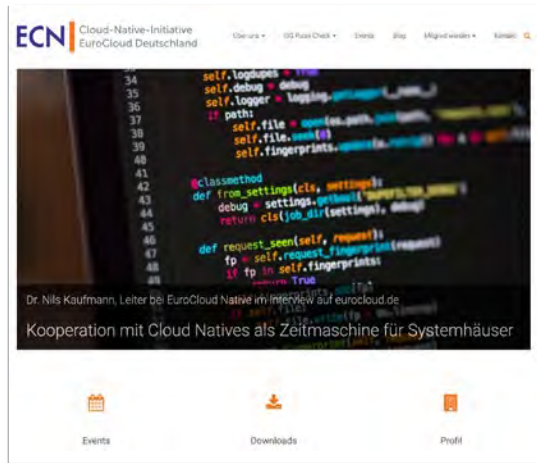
ECN Cloud-Native-Initiative EuroCloud Deutschland

Über uns ▾ OG Fuss Check ▾ Events Blog Mitglied werden ▾ Kontakt

34 self.logdupes = True
35 self.debug = debug
36 self.logger = logging.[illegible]
37 if path:
38 self.file = open(os.path.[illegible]
39 self.file.seek(0)
40 self.fingerprints.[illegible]
41
42 @classmethod
43 def from_settings(cls, settings):
44 debug = settings.getbool([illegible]
45 return cls(job_dir(settings), debug)
46
47 def request_seen(self, request):
48 fp = self.request_fingerprint(request)
49 if fp in self.fingerprints:
return True

Dr. Nils Kaufmann, Leiter bei EuroCloud Native im Interview auf eurocloud.de

Kooperation mit Cloud Natives als Zeitmaschine für Systemhäuser

Events

Downloads

Profil